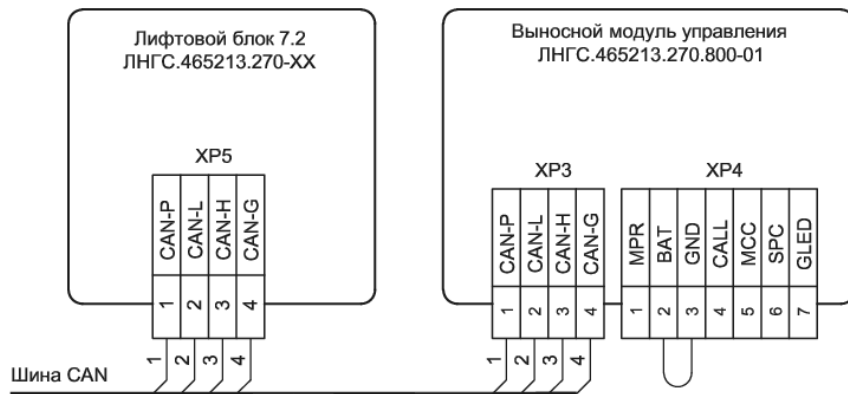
Лифтовой блок 7.2
ЛНГС.465213.270-ХХ

XP5

CAN-P
CAN-L
CAN-H
CAN-G

1 2 3 4

Выносной модуль управления
ЛНГС.465213.270.800-01

XP3

CAN-P
CAN-L
CAN-H
CAN-G

1 2 3 4

XP4

MPR
BAT
GND
CALL
MCC
SPC
GLED

1 2 3 4 5 6 7

1 2 3 4

1 2 3 4

Шина CAN